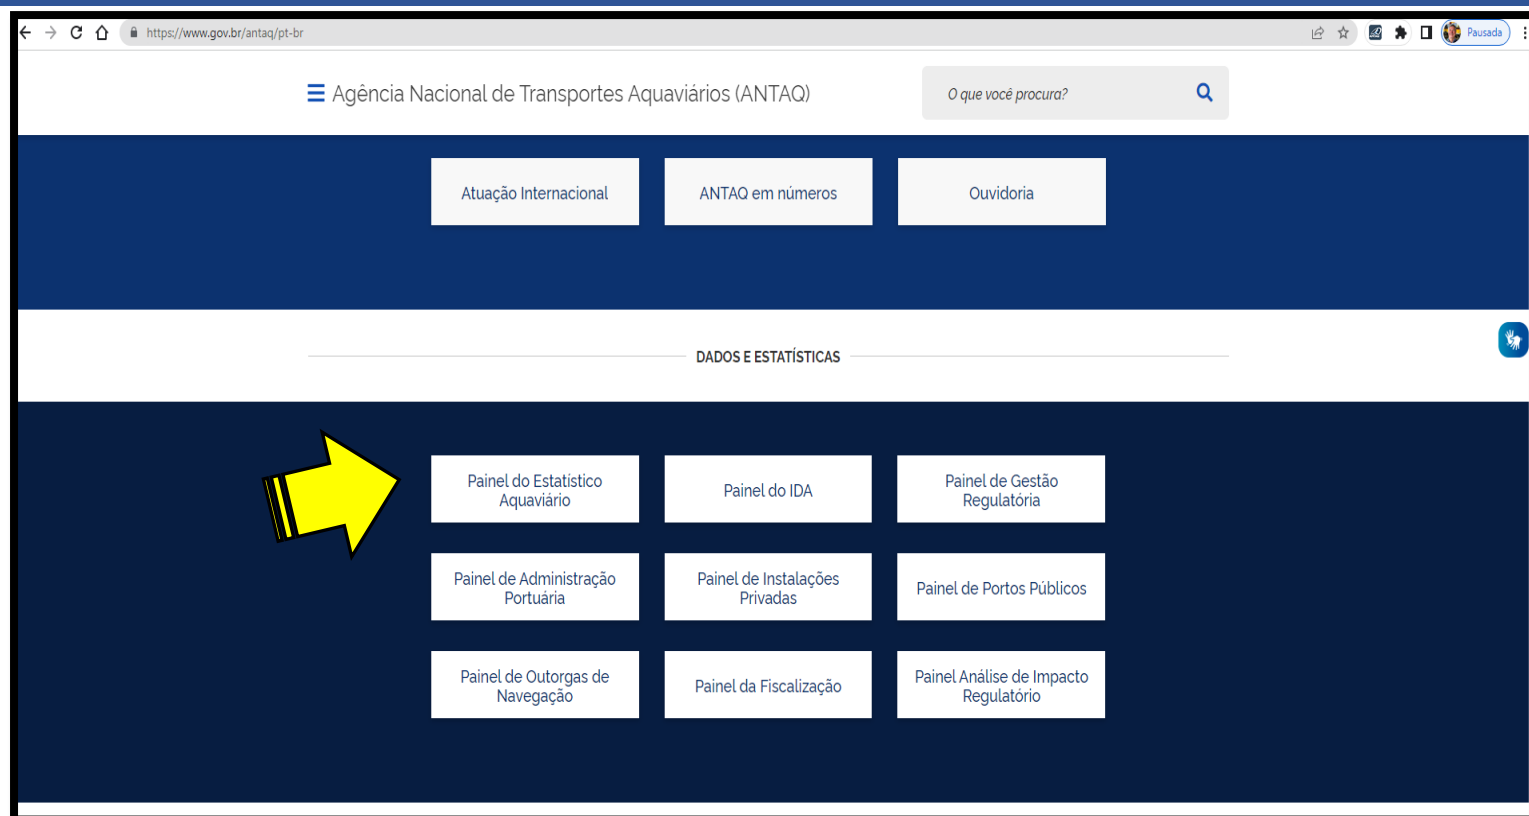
https://www.gov.br/antaq/pt-br

Pausada

Agência Nacional de Transportes Aquaviários (ANTAQ)

O que você procura?

Atuação Internacional

ANTAQ em números

Ouvidoria

DADOS E ESTATÍSTICAS

Painel do Estatístico Aquaviário

Painel do IDA

Painel de Gestão Regulatória

Painel de Administração Portuária

Painel de Instalações Privadas

Painel de Portos Públicos

Painel de Outorgas de Navegação

Painel da Fiscalização

Painel Análise de Impacto Regulatório